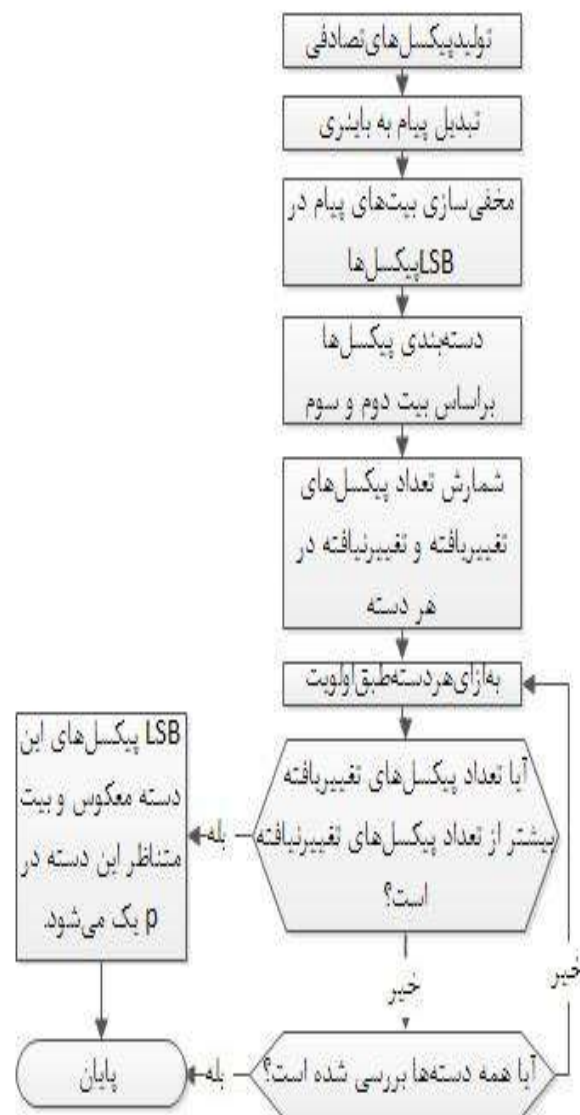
تولیدپیکسل‌های تصادفی

تبدیل پیام به باینری

مخفی‌سازی بیت‌های پیام در LSBپیکسل‌ها

دسته‌بندی پیکسل‌ها براساس بیت دوم و سوم

شمارش تعداد پیکسل‌های تغییریافته و تغییرنیافته در هر دسته

به‌ازای‌هردسته‌طبق‌اولویت

آیا تعداد پیکسل‌های تغییریافته بیشتر از تعداد پیکسل‌های تغییرنیافته است؟

بله

LSB پیکسل‌های این دسته معکوس و بیت متناظر این دسته در p یک می‌شود.

خیر

خیر

آیا همه دسته‌ها بررسی شده است؟

بله

پایان